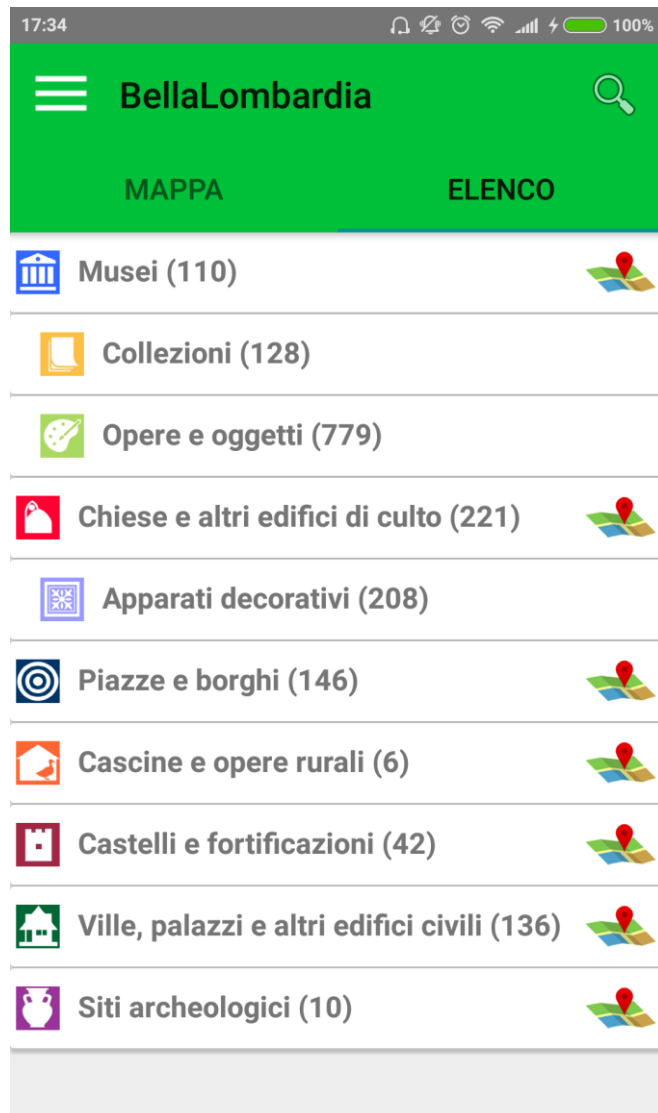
17:34 100%

BellaLombardia

MAPPA ELENCO

Musei (110)

Collezioni (128)

Opere e oggetti (779)

Chiese e altri edifici di culto (221)

Apparati decorativi (208)

Piazze e borghi (146)

Cascine e opere rurali (6)

Castelli e fortificazioni (42)

Ville, palazzi e altri edifici civili (136)

Siti archeologici (10)